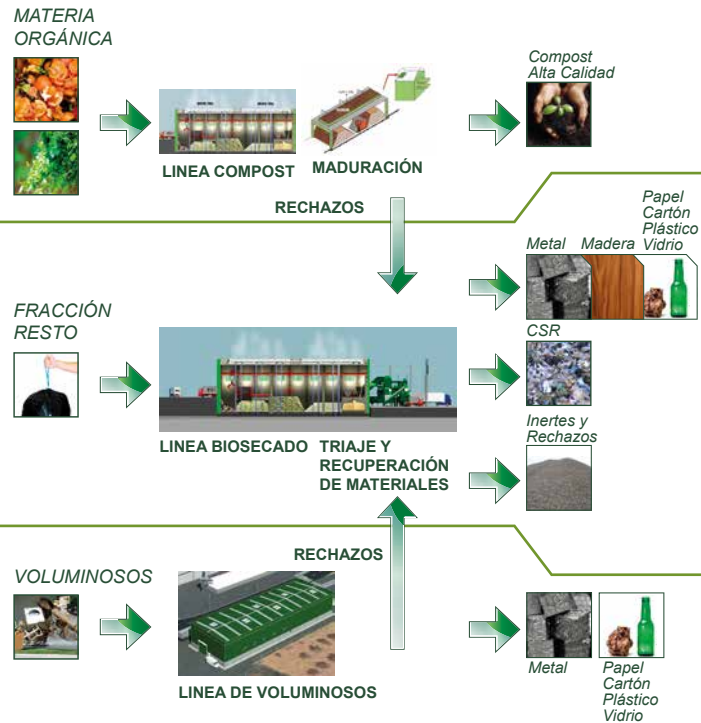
MATERIA ORGÁNICA

LINEA COMPOST

MADURACIÓN

Compost Alta Calidad

RECHAZOS

Metal

Madera

Papel Cartón Plástico Vidrio

FRACCIÓN RESTO

CSR

LINEA BIOSECADO

TRIAJE Y RECUPERACIÓN DE MATERIALES

Inertes y Rechazos

RECHAZOS

VOLUMINOSOS

LINEA DE VOLUMINOSOS

Metal

Papel Cartón Plástico Vidrio